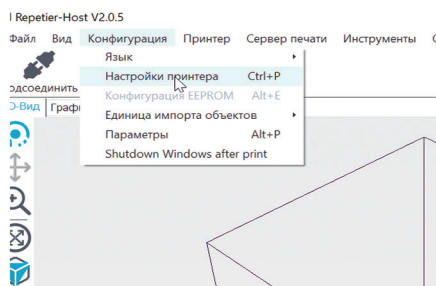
Repetier-Host V2.0.5

Файл Вид Конфигурация Принтер Сервер печати Инструменты

Язык
Настройки принтера Ctrl+P
Конфигурация EEPROM Alt+E
Единица импорта объектов
Параметры Alt+P
Shutdown Windows after print

одсоединить

D-Вид Графі